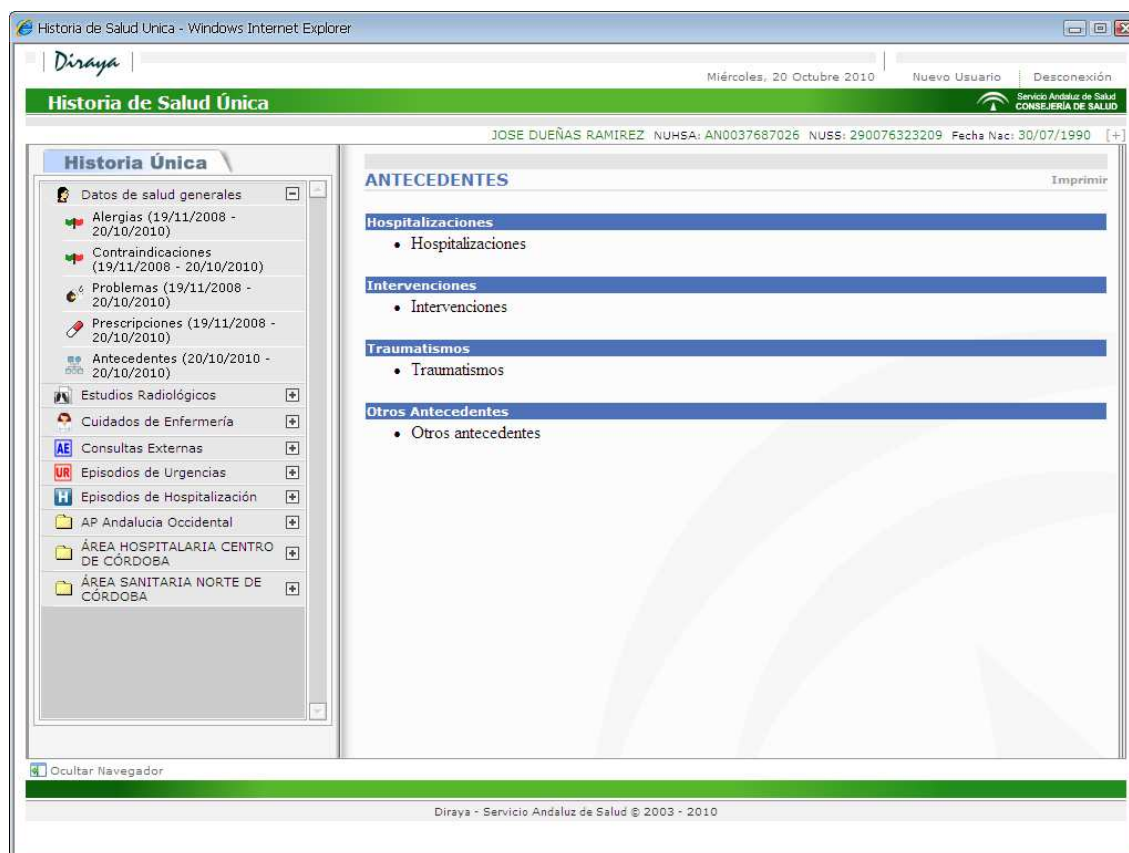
Historia de Salud Unica - Windows Internet Explorer

Diraya

Miércoles, 20 Octubre 2010 | Nuevo Usuario | Desconexión

Historia de Salud Única

Servicio Andaluz de Salud
CONSEJERÍA DE SALUD

JOSE DUEÑAS RAMIREZ NUHSA: AN0037687026 NUSS: 290076323209 Fecha Nac: 30/07/1990 [+]

Historia Única

Datos de salud generales
Alergias (19/11/2008 - 20/10/2010)
Contraindicaciones (19/11/2008 - 20/10/2010)
Problemas (19/11/2008 - 20/10/2010)
Prescripciones (19/11/2008 - 20/10/2010)
Antecedentes (20/10/2010 - 20/10/2010)
Estudios Radiológicos
Cuidados de Enfermería
AE Consultas Externas
UR Episodios de Urgencias
H Episodios de Hospitalización
AP Andalucia Occidental
ÁREA HOSPITALARIA CENTRO DE CÓRDOBA
ÁREA SANITARIA NORTE DE CÓRDOBA

ANTECEDENTES

Imprimir

Hospitalizaciones
• Hospitalizaciones

Intervenciones
• Intervenciones

Traumatismos
• Traumatismos

Otros Antecedentes
• Otros antecedentes

Ocultar Navegador

Diraya - Servicio Andaluz de Salud © 2003 - 2010